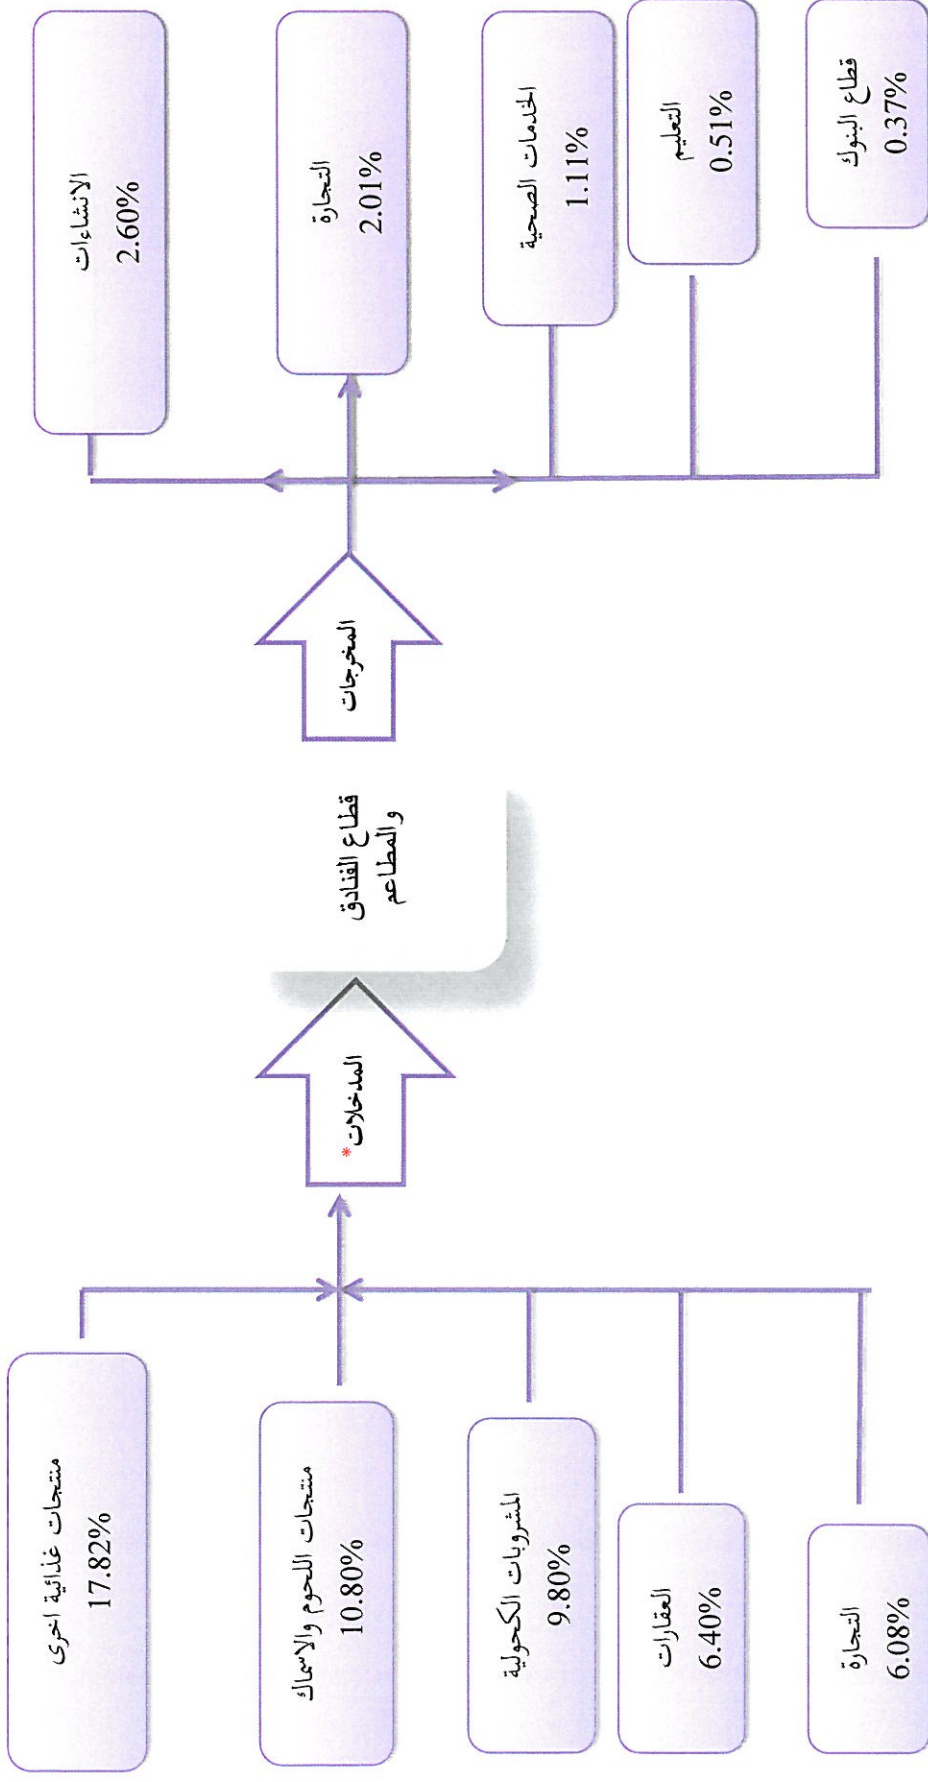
منتجات غذائية اخرى
17.82%

منتجات اللحوم والاسماك
10.80%

المشروبات الكحولية
9.80%

العقارات
6.40%

التجارة
6.08%

المدخلات *

قطاع الفنادق والمطاعم

المخرجات

الانشاءات
2.60%

التجارة
2.01%

الخدمات الصحية
1.11%

التعليم
0.51%

قطاع البنوك
0.37%